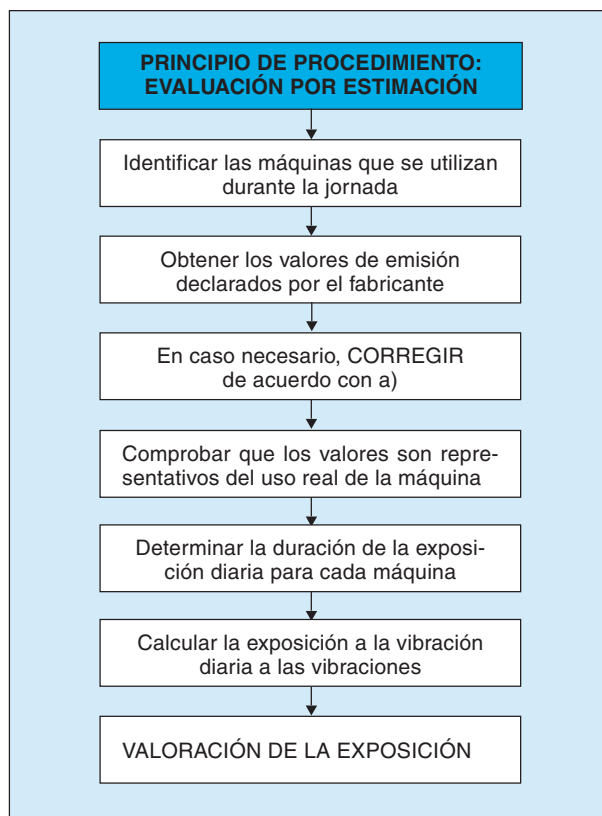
PRINCIPIO DE PROCEDIMIENTO: EVALUACIÓN POR ESTIMACIÓN

Identificar las máquinas que se utilizan durante la jornada

Obtener los valores de emisión declarados por el fabricante

En caso necesario, CORREGIR de acuerdo con a)

Comprobar que los valores son representativos del uso real de la máquina

Determinar la duración de la exposición diaria para cada máquina

Calcular la exposición a la vibración diaria a las vibraciones

VALORACIÓN DE LA EXPOSICIÓN